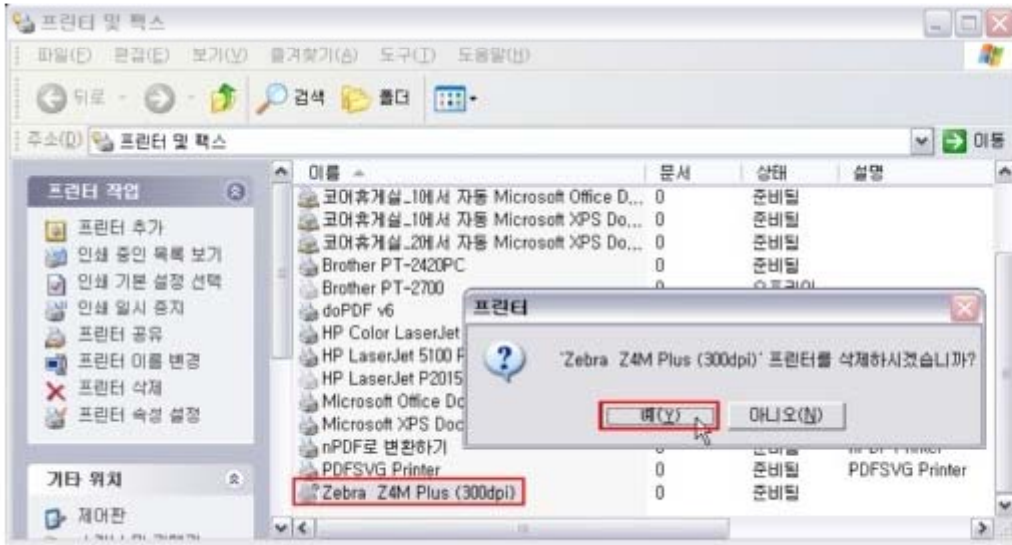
프린터 및 팩스

파일(F) 편집(E) 보기(V) 즐겨찾기(A) 도구(T) 도움말(H)

뒤로 검색 폴더

주소(D) 프린터 및 팩스 이동

프린터 작업

프린터 추가
인쇄 중인 목록 보기
인쇄 기본 설정 선택
인쇄 일시 중지
프린터 공유
프린터 이름 변경
프린터 삭제
프린터 속성 설정

기타 위치

제어판

| 이름 | 문서 | 상태 | 설명 |
|---|---|---|---|
| 코어휴게실_1에서 자동 Microsoft Office D... | 0 | 준비됨 | |
| 코어휴게실_1에서 자동 Microsoft XPS Do... | 0 | 준비됨 | |
| 코어휴게실_2에서 자동 Microsoft XPS Do... | 0 | 준비됨 | |
| Brother PT-2420PC | 0 | 준비됨 | |
| Brother PT-2700 | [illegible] | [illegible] | |
| doPDF v6 | | | |
| HP Color LaserJet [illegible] | | | |
| HP LaserJet 5100 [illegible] | | | |
| HP LaserJet P2015 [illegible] | | | |
| Microsoft Office Do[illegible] | | | |
| Microsoft XPS Doc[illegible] | | | |
| nPDF로 변환하기 | | | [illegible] |
| PDFSVG Printer | 0 | 준비됨 | PDFSVG Printer |
| Zebra Z4M Plus (300dpi) | 0 | 준비됨 | |

프린터

'Zebra Z4M Plus (300dpi)' 프린터를 삭제하시겠습니까?

예(Y) 아니오(N)